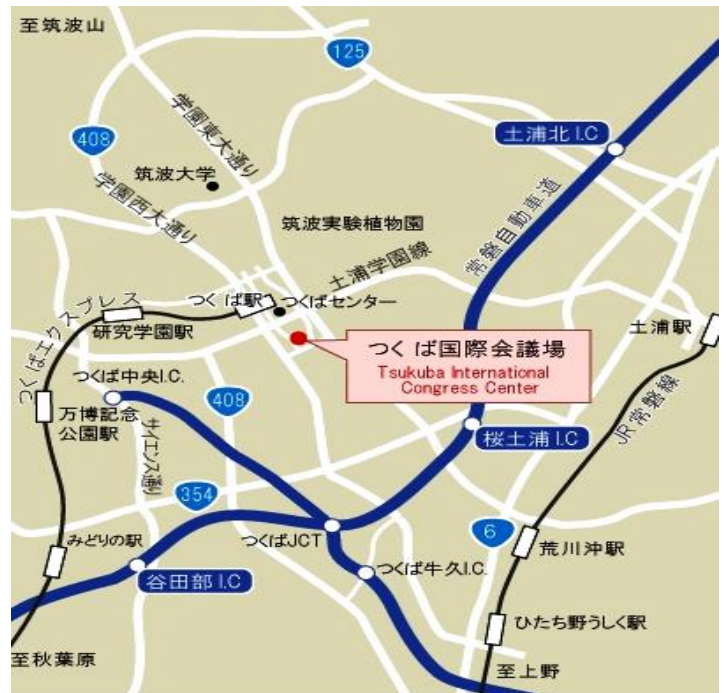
至筑波山

125

408

学園東大通り

筑波大学

学園西大通り

土浦北I.C

常磐自動車道

筑波実験植物園

土浦学園線

つくば駅

つくばセンター

研究学園駅

つくばエクスプレス

つくば国際会議場
Tsukuba International Congress Center

土浦駅

JR常磐線

つくば中央I.C.

408

万博記念公園駅

サイエンス通り

桜土浦I.C

354

6

みどりの駅

つくばJCT

荒川沖駅

谷田部I.C

つくば牛久I.C.

ひたち野うしく駅

至秋葉原

至上野